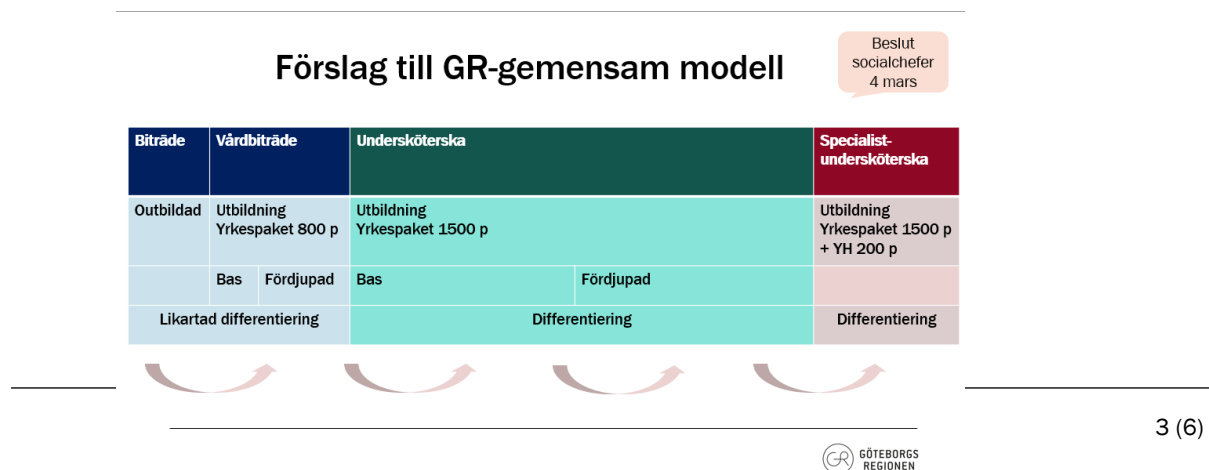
Förslag till GR-gemensam modell

Beslut socialchefer 4 mars

| Biträde | Vårdbiträde | | Undersköterska | | Specialist-undersköterska |
|---|---|---|---|---|---|
| Outbildad | Utbildning Yrkespaket 800 p | | Utbildning Yrkespaket 1500 p | | Utbildning Yrkespaket 1500 p + YH 200 p |
| | Bas | Fördjupad | Bas | Fördjupad | |
| Likartad differentiering | | | Differentiering | | Differentiering |

3 (6)

GR GÖTEBORGSREGIONEN